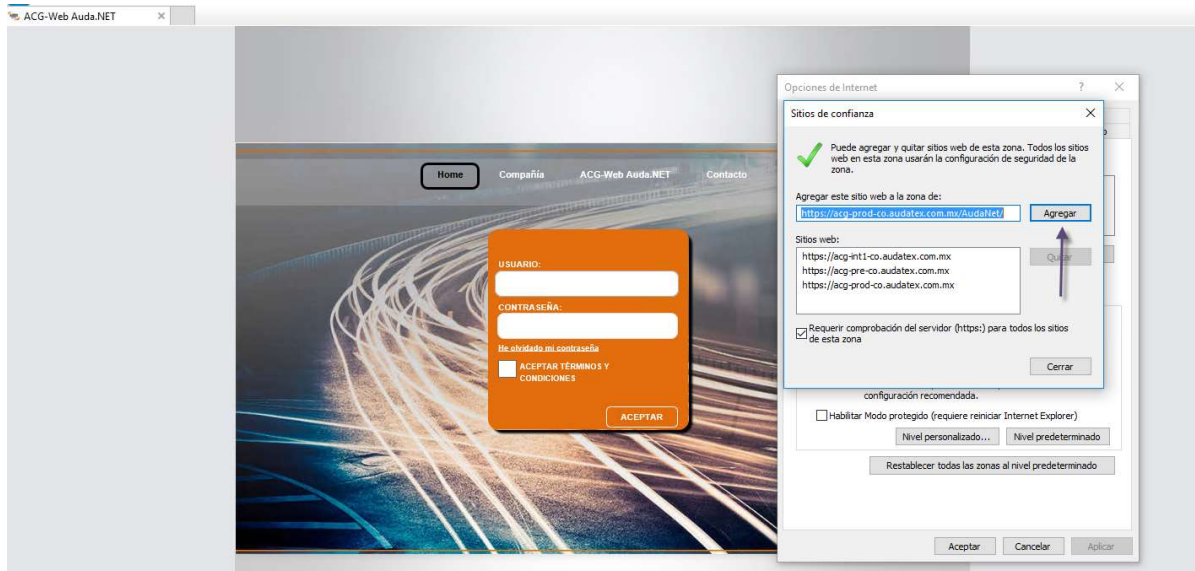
ACG-Web Auda.NET ×

Home Compañía ACG-Web Auda.NET Contacto

USUARIO:

CONTRASEÑA:

He olvidado mi contraseña

ACEPTAR TÉRMINOS Y CONDICIONES

ACEPTAR

Opciones de Internet ? ×

Sitios de confianza ×

Puede agregar y quitar sitios web de esta zona. Todos los sitios web en esta zona usarán la configuración de seguridad de la zona.

Agregar este sitio web a la zona de:

https://acg-prod-co.audatex.com.mx/AudaNet/

Agregar

Sitios web:

https://acg-int1-co.audatex.com.mx
https://acg-pre-co.audatex.com.mx
https://acg-prod-co.audatex.com.mx

Quitar

Requerir comprobación del servidor (https:) para todos los sitios de esta zona

Cerrar

configuración recomendada.

Habilitar Modo protegido (requiere reiniciar Internet Explorer)

Nivel personalizado... Nivel predeterminado

Restablecer todas las zonas al nivel predeterminado

Aceptar Cancelar Aplicar